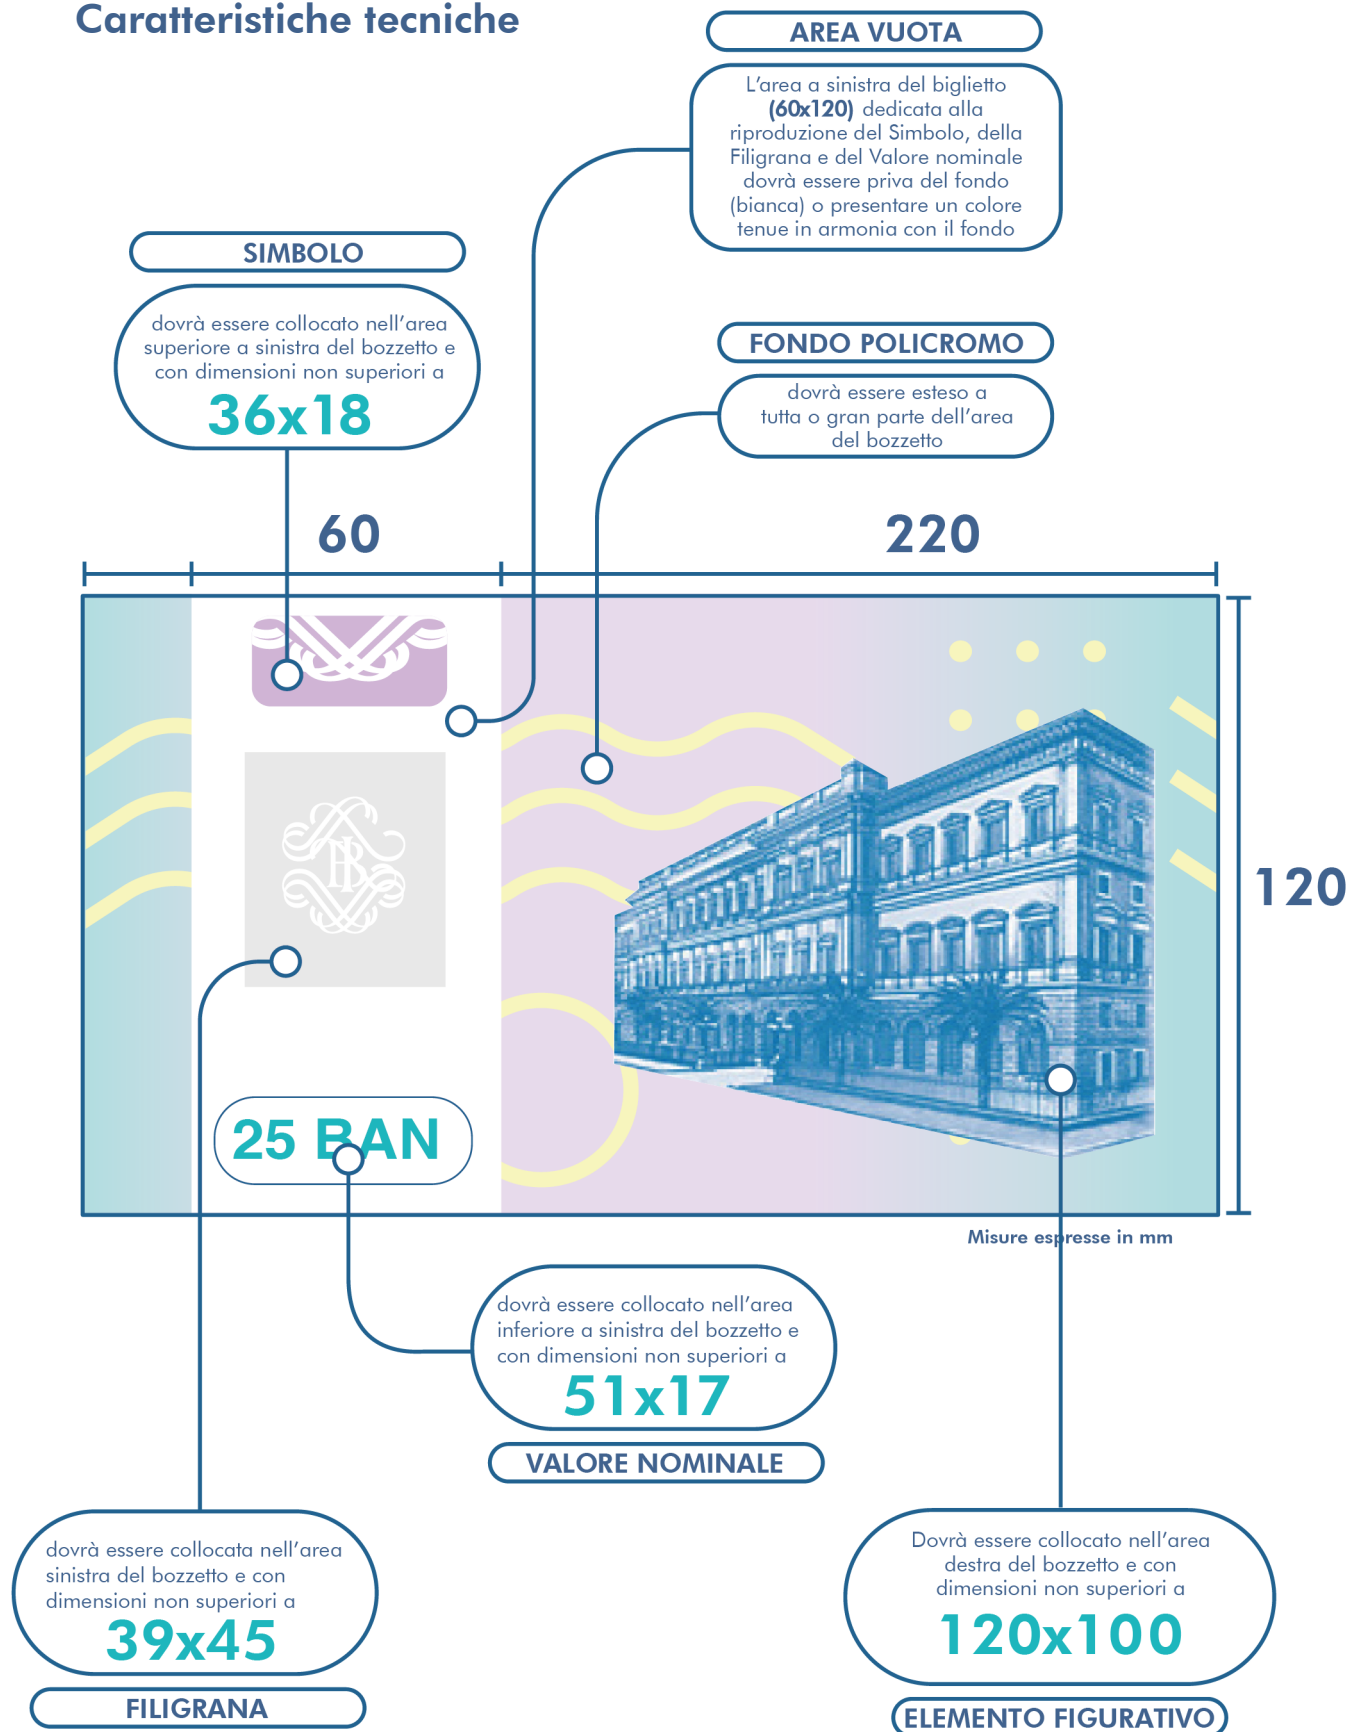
Caratteristiche tecniche

AREA VUOTA

L'area a sinistra del biglietto (60x120) dedicata alla riproduzione del Simbolo, della Filigrana e del Valore nominale dovrà essere priva del fondo (bianca) o presentare un colore tenue in armonia con il fondo

SIMBOLO

dovrà essere collocato nell'area superiore a sinistra del bozzetto e con dimensioni non superiori a

36x18

FONDO POLICROMO

dovrà essere esteso a tutta o gran parte dell'area del bozzetto

60

220

120

25 BAN

Misure espresse in mm

dovrà essere collocato nell'area inferiore a sinistra del bozzetto e con dimensioni non superiori a

51x17

VALORE NOMINALE

dovrà essere collocata nell'area sinistra del bozzetto e con dimensioni non superiori a

39x45

FILIGRANA

Dovrà essere collocato nell'area destra del bozzetto e con dimensioni non superiori a

120x100

ELEMENTO FIGURATIVO